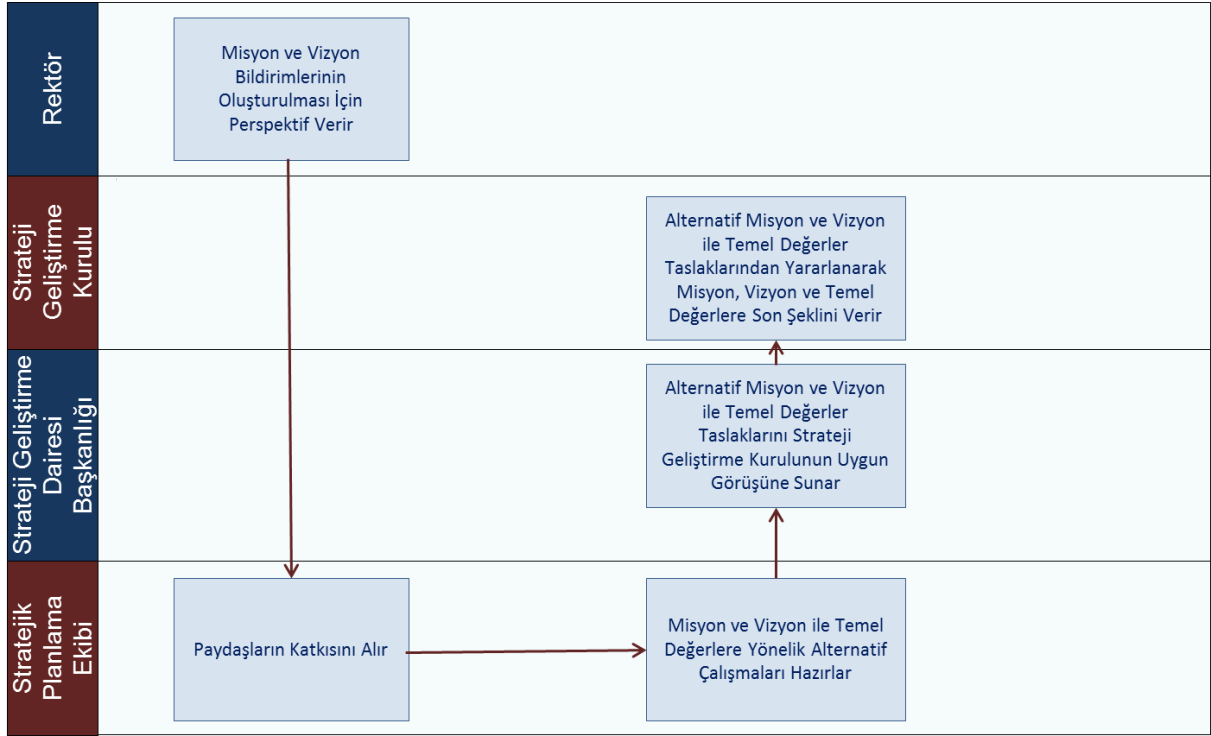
Rektör

Misyon ve Vizyon Bildirimlerinin Oluşturulması İçin Perspektif Verir

Strateji Geliştirme Kurulu

Alternatif Misyon ve Vizyon ile Temel Değerler Taslaklarından Yararlanarak Misyon, Vizyon ve Temel Değerlere Son Şeklini Verir

Strateji Geliştirme Dairesi Başkanlığı

Alternatif Misyon ve Vizyon ile Temel Değerler Taslaklarını Strateji Geliştirme Kurulunun Uygun Görüşüne Sunar

Stratejik Planlama Ekibi

Paydaşların Katkısını Alır

Misyon ve Vizyon ile Temel Değerlere Yönelik Alternatif Çalışmaları Hazırlar